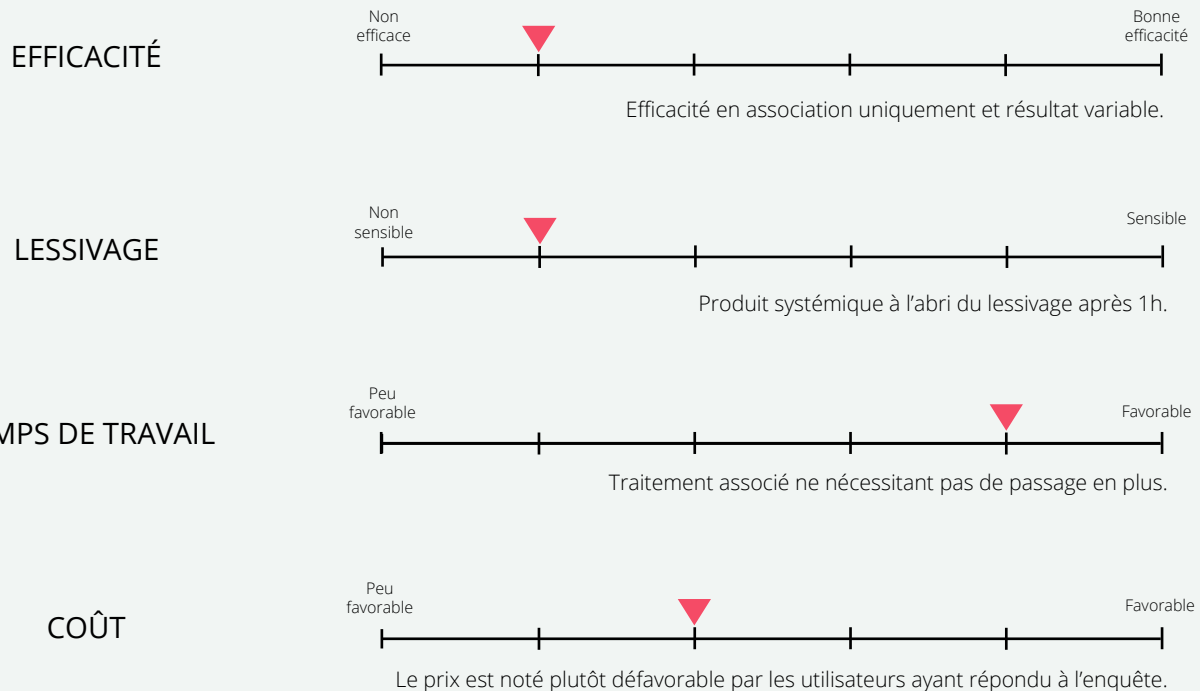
EFFICACITÉ

Non efficace

Bonne efficacité

Efficacité en association uniquement et résultat variable.

LESSIVAGE

Non sensible

Sensible

Produit systémique à l'abri du lessivage après 1h.

MPS DE TRAVAIL

Peu favorable

Favorable

Traitement associé ne nécessitant pas de passage en plus.

COÛT

Peu favorable

Favorable

Le prix est noté plutôt défavorable par les utilisateurs ayant répondu à l'enquête.